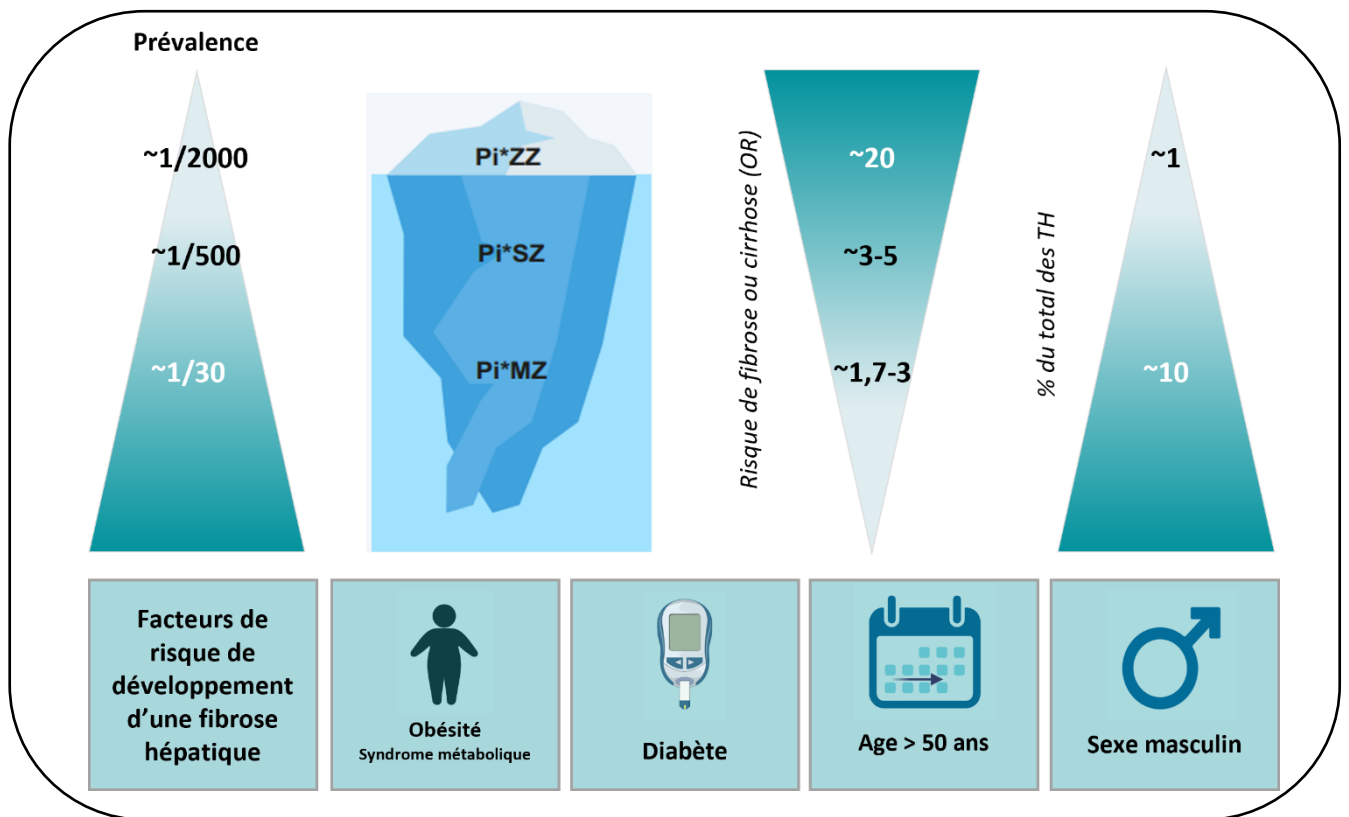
Prévalence

~1/2000

~1/500

~1/30

Pi*ZZ

Pi*SZ

Pi*MZ

Risque de fibrose ou cirrhose (OR)

~20

~3-5

~1,7-3

% du total des TH

~1

~10

Facteurs de risque de développement d'une fibrose hépatique

Obésité
Syndrome métabolique

Diabète

Age > 50 ans

Sexe masculin